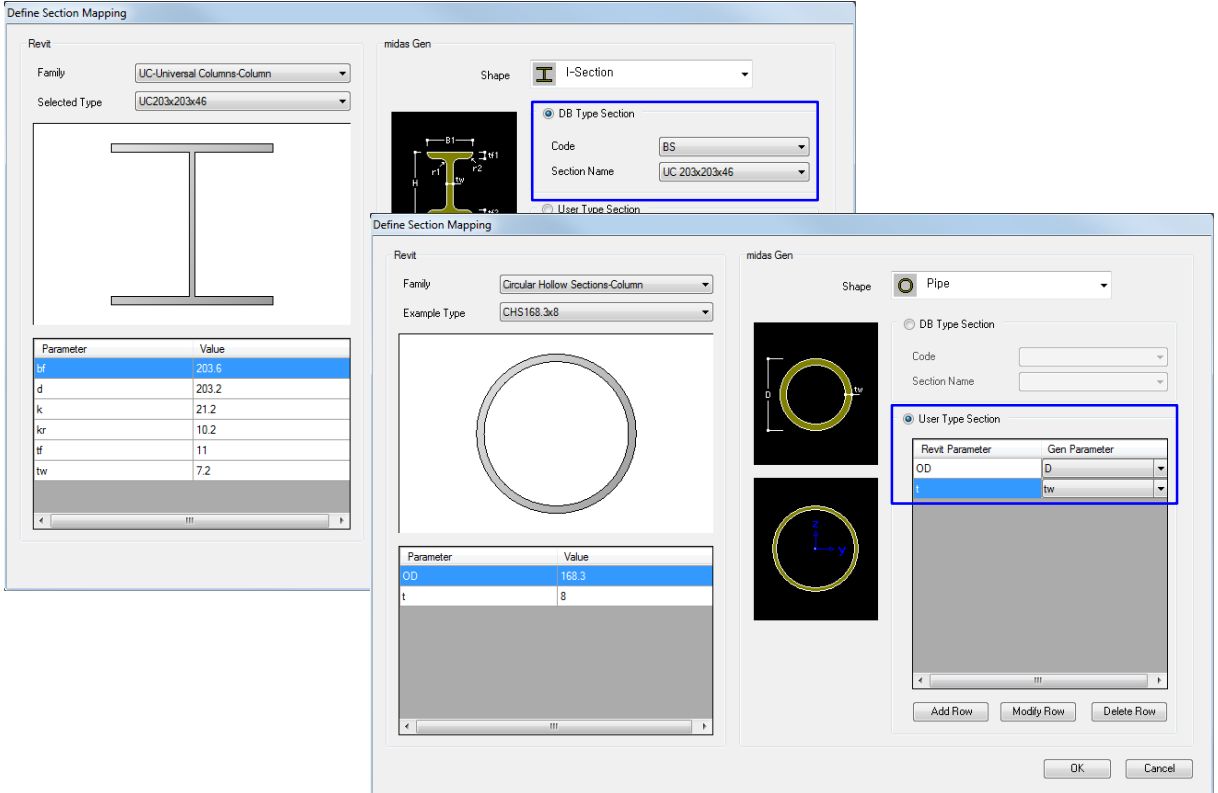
Define Section Mapping

Revit

Family UC-Universal Columns-Column

Selected Type UC203x203x46

| Parameter | Value |
|---|---|
| bf | 203.6 |
| d | 203.2 |
| k | 21.2 |
| kr | 10.2 |
| tf | 11 |
| tw | 7.2 |

midas Gen

Shape I-Section

B1 tf1 r1 r2 H tw tf2

DB Type Section

Code BS

Section Name UC 203x203x46

User Type Section

Define Section Mapping

Revit

Family Circular Hollow Sections-Column

Example Type CHS168.3x8

| Parameter | Value |
|---|---|
| OD | 168.3 |
| t | 8 |

midas Gen

Shape Pipe

D tw

z y

DB Type Section

Code

Section Name

User Type Section

| Revit Parameter | Gen Parameter |
|---|---|
| OD | D |
| t | tw |

Add Row Modify Row Delete Row

OK Cancel